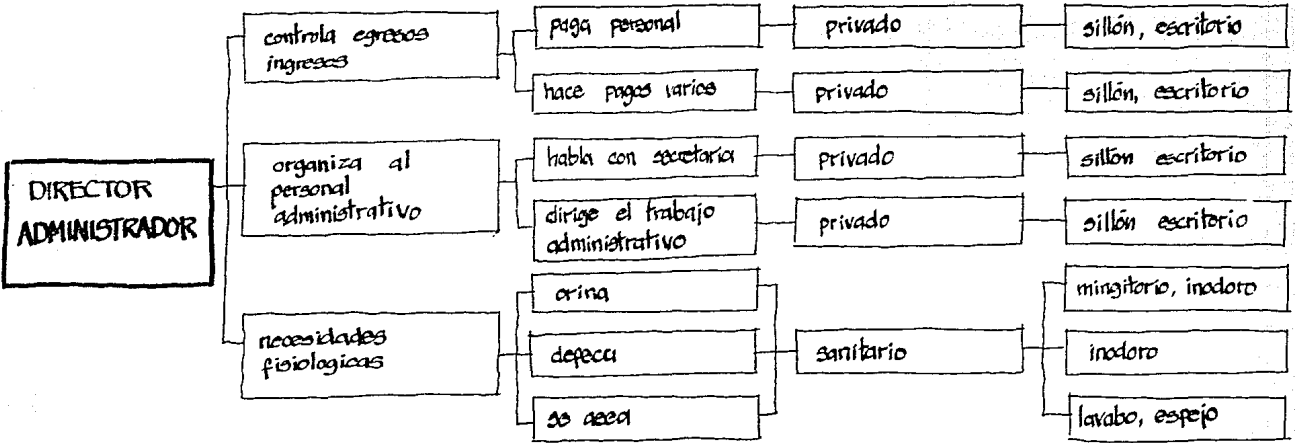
DIRECTOR
ADMINISTRADOR

controla egresos ingresos

paga personal

privado

sillón, escritorio

hace pagos varios

privado

sillón, escritorio

organiza al personal administrativo

habla con secretaria

privado

sillón escritorio

dirige el trabajo administrativo

privado

sillón escritorio

necesidades fisiologicas

orina

defeca

se asea

sanitario

mingitorio, inodoro

inodoro

lavabo, espejo